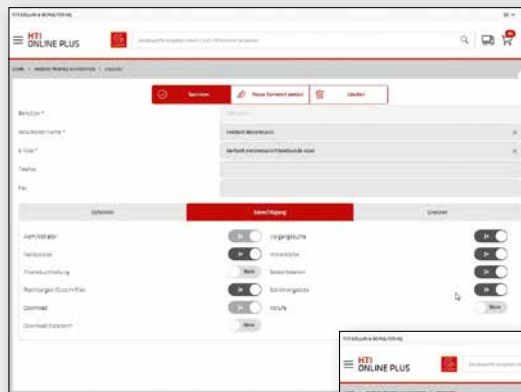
HTI
ONLINE PLUS

Speichern
Neues Kennwort senden
Löschen

Benutzer *
Mitarbeitername *
E-Mail *
Telefon
Fax

Optionen
Berechtigung
Einstellungen

Administrator
Verbraucher
Preisaktualisierung
Freimengen/Zuschriften
Download
Download Datenfeld

Vorgangssuche
Warenkörbe
Bestellwesen
Schnittstellen
Verkäufe

Ja
Ja
Nein
Ja
Ja
Nein

Ja
Ja
Ja
Ja
Nein

HTI
ONLINE PLUS